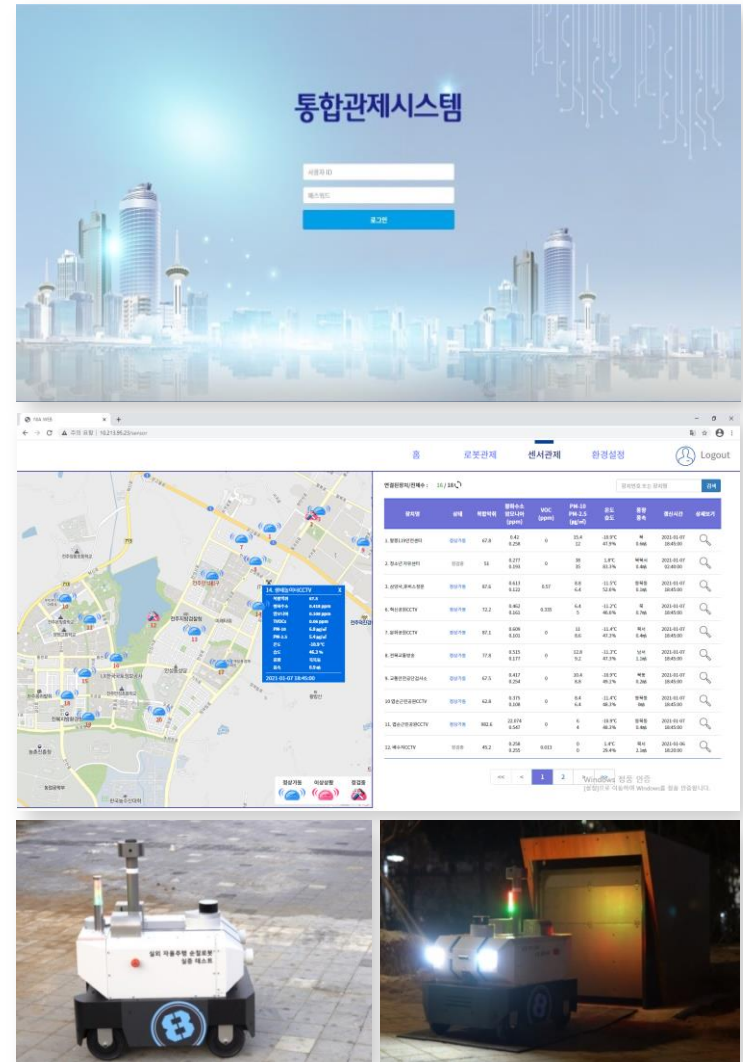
통합관제시스템

사용자 ID

패스워드

로그인

홈 로봇관제 센서관제 환경설정 Logout

연결된장치/전체수 : 10 / 10

검색

| 관리명 | 상태 | 배터리 | 황화수소 암모니아 (ppm) | VOC (ppm) | PM-10 PM-2.5 (μg/m³) | 온도 습도 | 풍향 풍속 | 갱신시간 | 상세보기 |
|---|---|---|---|---|---|---|---|---|---|
| 1. | | 67.6 | 0.42 0.258 | 0 | 15.4 12 | -10.9°C 47.9% | | 2021-01-07 18:45:00 | |
| 2. | | 51 | 0.277 0.193 | 0 | 38 35 | 1.8°C 33.3% | | 2021-01-07 02:40:00 | |
| 3. | | 87.6 | 0.413 0.122 | 8.57 | 8.6 6.4 | -11.5°C 53.6% | | 2021-01-07 18:45:00 | |
| 6. | | 72.2 | 0.462 0.161 | 8.338 | 6.4 5 | -11.2°C 48.8% | | 2021-01-07 18:45:00 | |
| 7. | | 97.1 | 0.609 0.101 | 0 | 10 8.6 | -11.4°C 47.7% | | 2021-01-07 18:45:00 | |
| 8. | | 77.8 | 0.515 0.177 | 0 | 12.8 9.2 | -11.2°C 47.3% | | 2021-01-07 18:45:00 | |
| 9. | | 67.5 | 0.417 0.254 | 0 | 10.4 8.6 | -10.9°C 49.1% | | 2021-01-07 18:45:00 | |
| 10. | | 62.8 | 0.375 0.108 | 0 | 8.4 6.4 | -11.4°C 48.3% | | 2021-01-07 18:45:00 | |
| 11. | | 982.6 | 22.974 0.547 | 0 | 6 4 | -10.9°C 48.3% | | 2021-01-07 18:45:00 | |
| 12. | | 49.2 | 0.258 0.255 | 8.023 | 0 0 | 1.8°C 28.4% | | 2021-01-06 18:20:00 | |

<< < 1 2

Windows 정품 인증

14.
2021-01-07 18:45:00

정상가동 이상상황 점검중

실외 자율주행 순찰로봇 실증 테스트